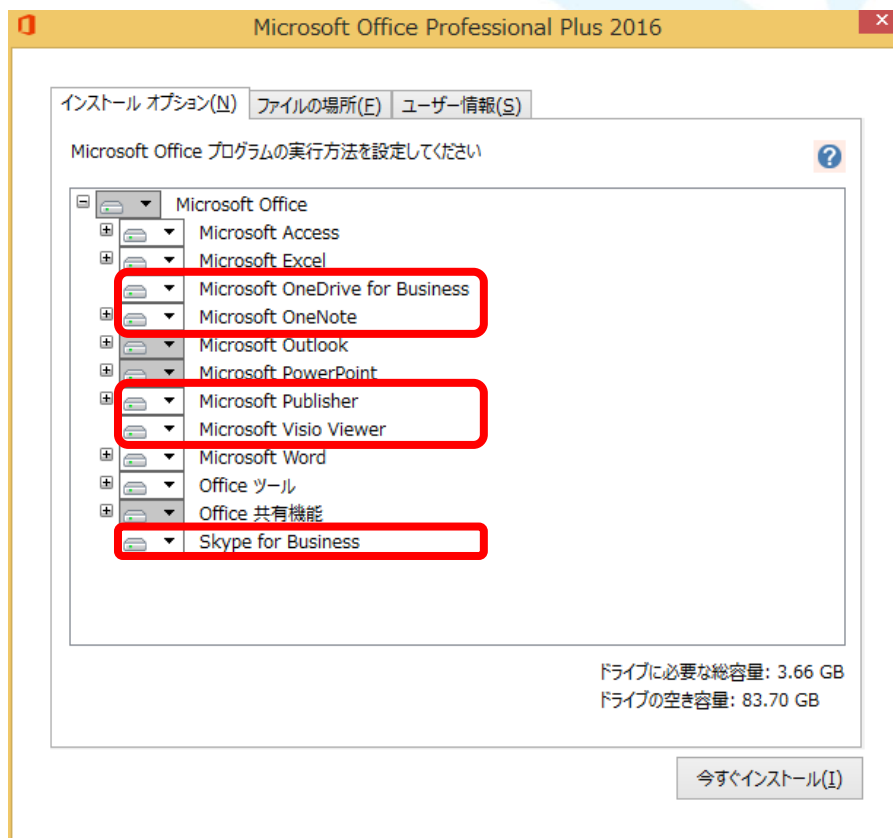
Microsoft Office Professional Plus 2016

インストール オプション(N) ファイルの場所(F) ユーザー情報(S)

Microsoft Office プログラムの実行方法を設定してください

Microsoft Office
Microsoft Access
Microsoft Excel
Microsoft OneDrive for Business
Microsoft OneNote
Microsoft Outlook
Microsoft PowerPoint
Microsoft Publisher
Microsoft Visio Viewer
Microsoft Word
Office ツール
Office 共有機能
Skype for Business

ドライブに必要な総容量: 3.66 GB
ドライブの空き容量: 83.70 GB

今すぐインストール(I)